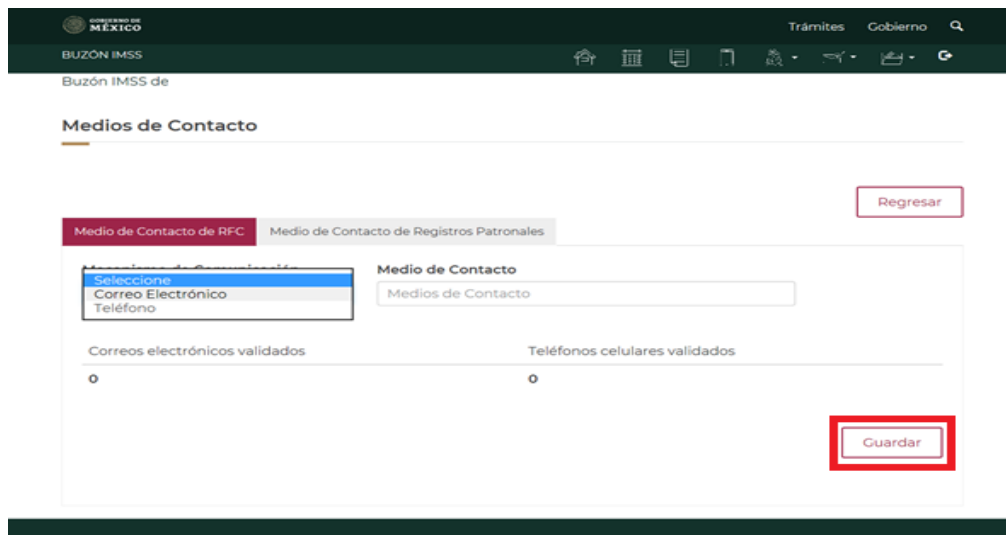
GOBIERNO DE MÉXICO

Trámites Gobierno

BUZÓN IMSS

Buzón IMSS de

Medios de Contacto

Regresar

Medio de Contacto de RFC | Medio de Contacto de Registros Patronales

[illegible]

Seleccione
Correo Electrónico
Teléfono

Medio de Contacto

Medios de Contacto

Correos electrónicos validados

0

Teléfonos celulares validados

0

Guardar